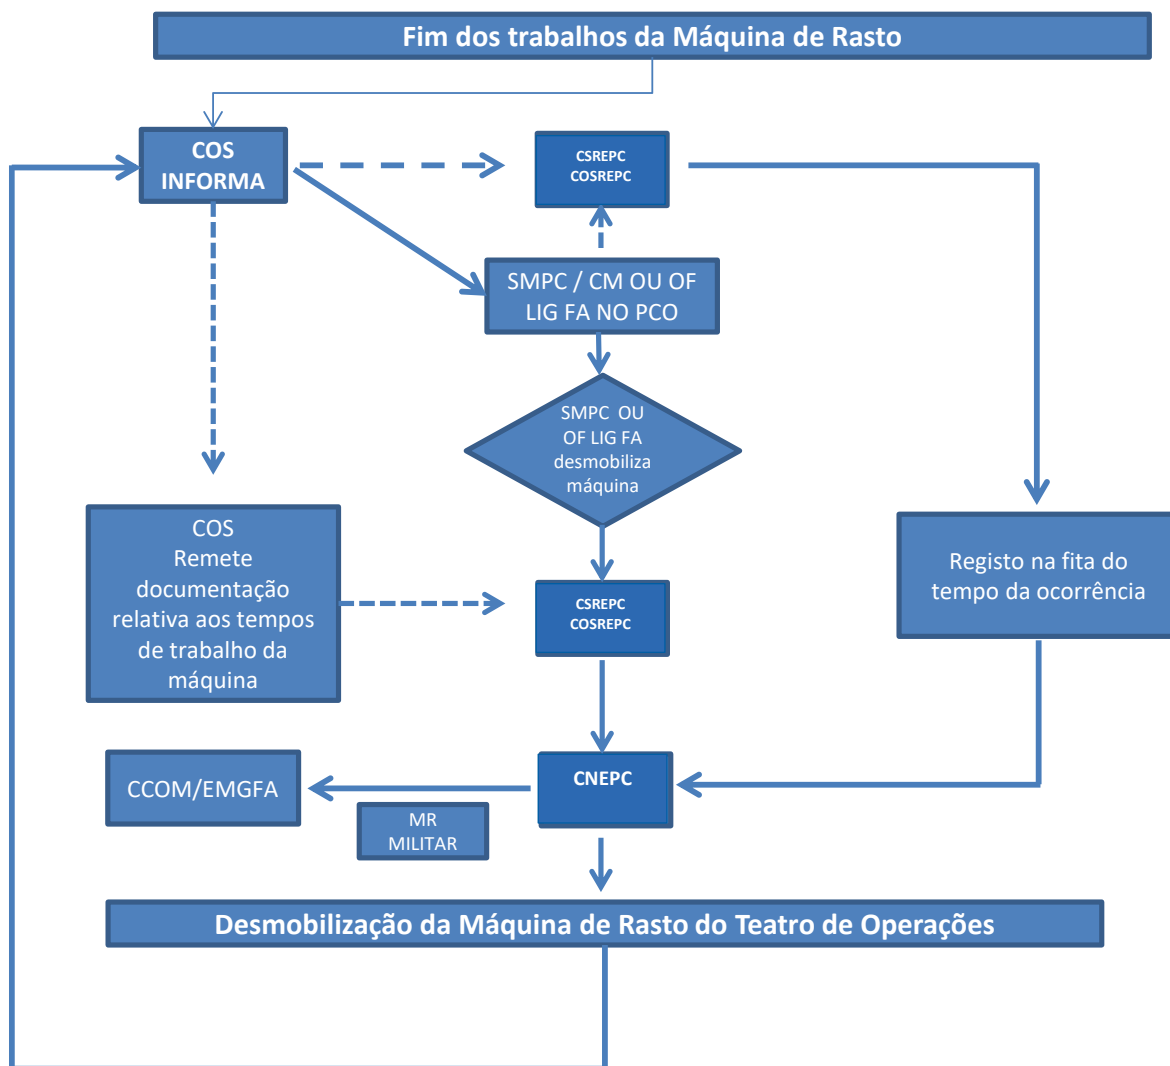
Fim dos trabalhos da Máquina de Rasto

COS INFORMA

CSREPC
COSREPC

SMPC / CM OU OF LIG FA NO PCO

SMPC OU OF LIG FA desmobiliza máquina

COS
Remete documentação relativa aos tempos de trabalho da máquina

CSREPC
COSREPC

Registo na fita do tempo da ocorrência

CCOM/EMGFA

CNEPC

MR
MILITAR

Desmobilização da Máquina de Rasto do Teatro de Operações